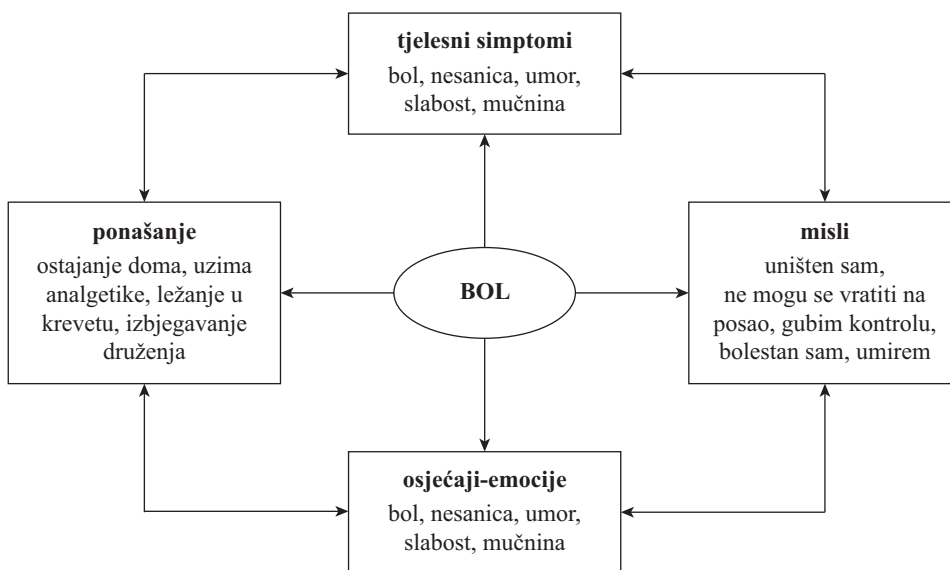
**tjelesni simptomi**
bol, nesanica, umor, slabost, mučnina

**ponašanje**
ostajanje doma, uzima analgetike, ležanje u krevetu, izbjegavanje druženja

**BOL**

**misli**
uništen sam, ne mogu se vratiti na posao, gubim kontrolu, bolestan sam, umirem

**osjećaji-emocije**
bol, nesanica, umor, slabost, mučnina